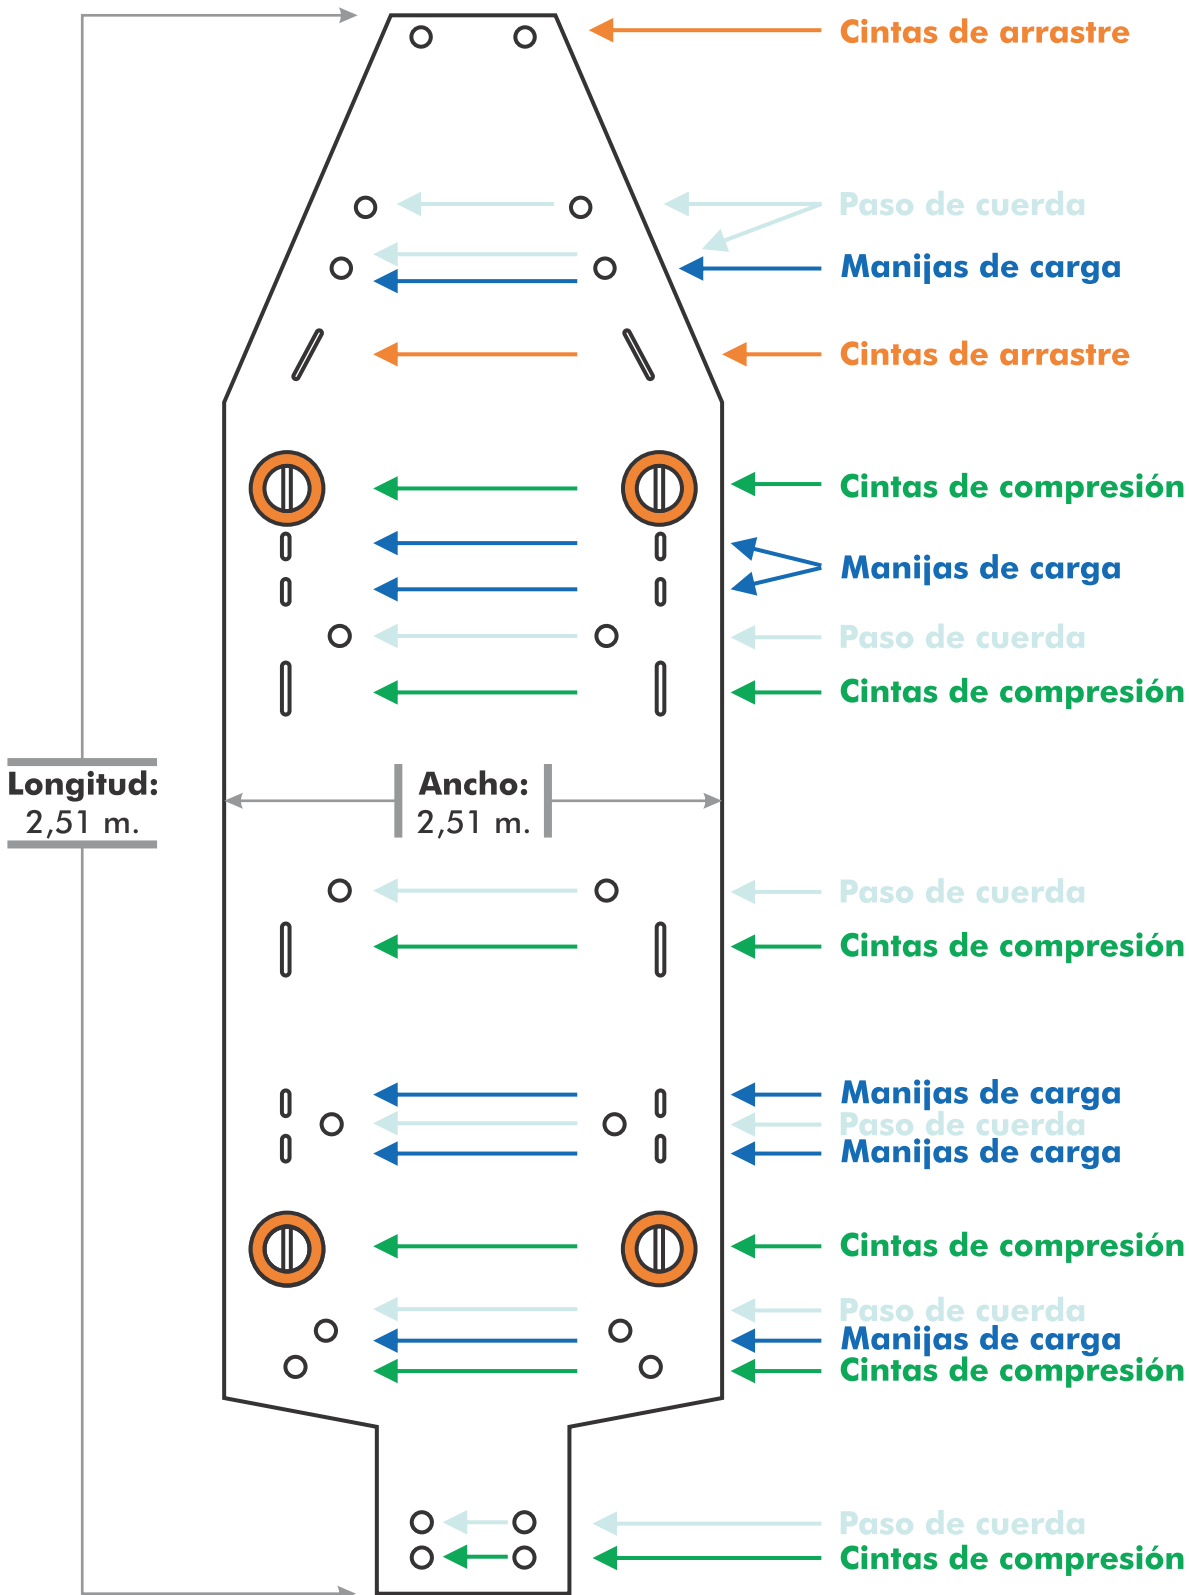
Cintas de arrastre

Paso de cuerda

Manijas de carga

Cintas de arrastre

Cintas de compresión

Manijas de carga

Paso de cuerda

Cintas de compresión

Longitud:
2,51 m.

Ancho:
2,51 m.

Paso de cuerda

Cintas de compresión

Manijas de carga

Paso de cuerda

Manijas de carga

Cintas de compresión

Paso de cuerda

Manijas de carga

Cintas de compresión

Paso de cuerda

Cintas de compresión